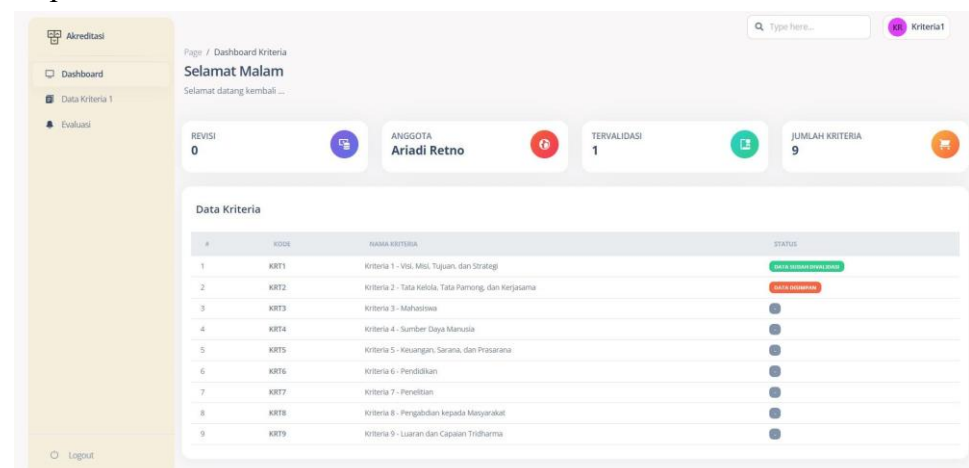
Akreditasi

Dashboard

Data Kriteria 1

Evaluasi

Logout

Type here...

KR Kriteria1

Page / Dashboard Kriteria

Selamat Malam

Selamat datang kembali ...

REVISI
0

ANGGOTA
Ariadi Retno

TERVALIDASI
1

JUMLAH KRITERIA
9

Data Kriteria

| # | KODE | NAMA KRITERIA | STATUS |
|---|---|---|---|
| 1 | KRT1 | Kriteria 1 - Visi, Misi, Tujuan, dan Strategi | DATA SUDAH DIVALIDASI |
| 2 | KRT2 | Kriteria 2 - Tata Kelola, Tata Pamong, dan Kerjasama | DATA DISIMPAN |
| 3 | KRT3 | Kriteria 3 - Mahasiswa | |
| 4 | KRT4 | Kriteria 4 - Sumber Daya Manusia | |
| 5 | KRT5 | Kriteria 5 - Keuangan, Sarana, dan Prasarana | |
| 6 | KRT6 | Kriteria 6 - Pendidikan | |
| 7 | KRT7 | Kriteria 7 - Penelitian | |
| 8 | KRT8 | Kriteria 8 - Pengabdian kepada Masyarakat | |
| 9 | KRT9 | Kriteria 9 - Luaran dan Capaian Tridharma | |